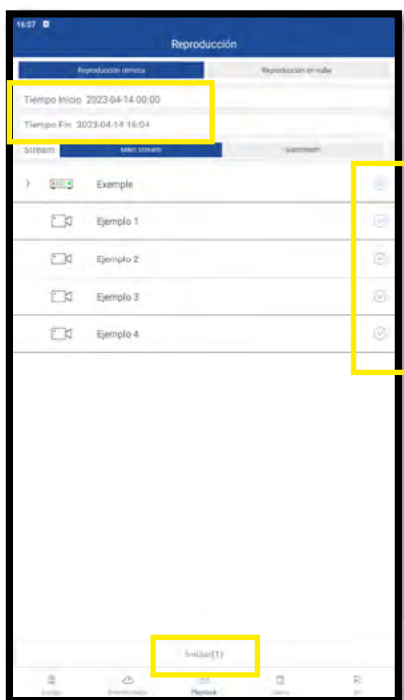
16:07

Reproducción

Reproducción remota

Reproducción en nube

Tiempo Inicio 2023-04-14 00:00

Tiempo Fin 2023-04-14 16:04

Stream

Main stream

Substream

Exemple

Ejemplo 1

Ejemplo 2

Ejemplo 3

Ejemplo 4

Iniciar(1)

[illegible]

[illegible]

Playback

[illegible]

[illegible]